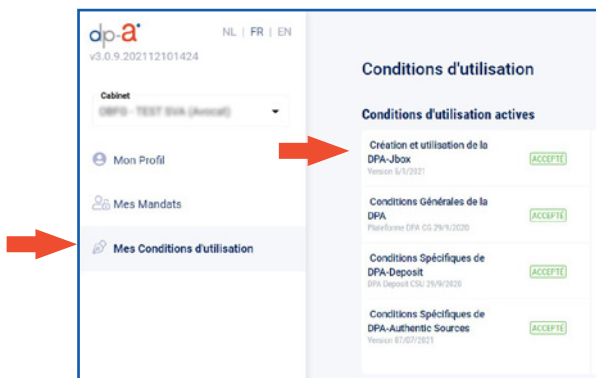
dp-a
v3.0.9.202112101424

NL | FR | EN

Cabinet
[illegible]

Mon Profil

Mes Mandats

Mes Conditions d'utilisation

Conditions d'utilisation

Conditions d'utilisation actives

Création et utilisation de la DPA-Jbox
Version 5/1/2021
ACCEPTÉ

Conditions Générales de la DPA
Plateforme DPA CG 29/9/2020
ACCEPTÉ

Conditions Spécifiques de DPA-Deposit
DPA Deposit CSU 29/9/2020
ACCEPTÉ

Conditions Spécifiques de DPA-Authentic Sources
Version 07/07/2021
ACCEPTÉ